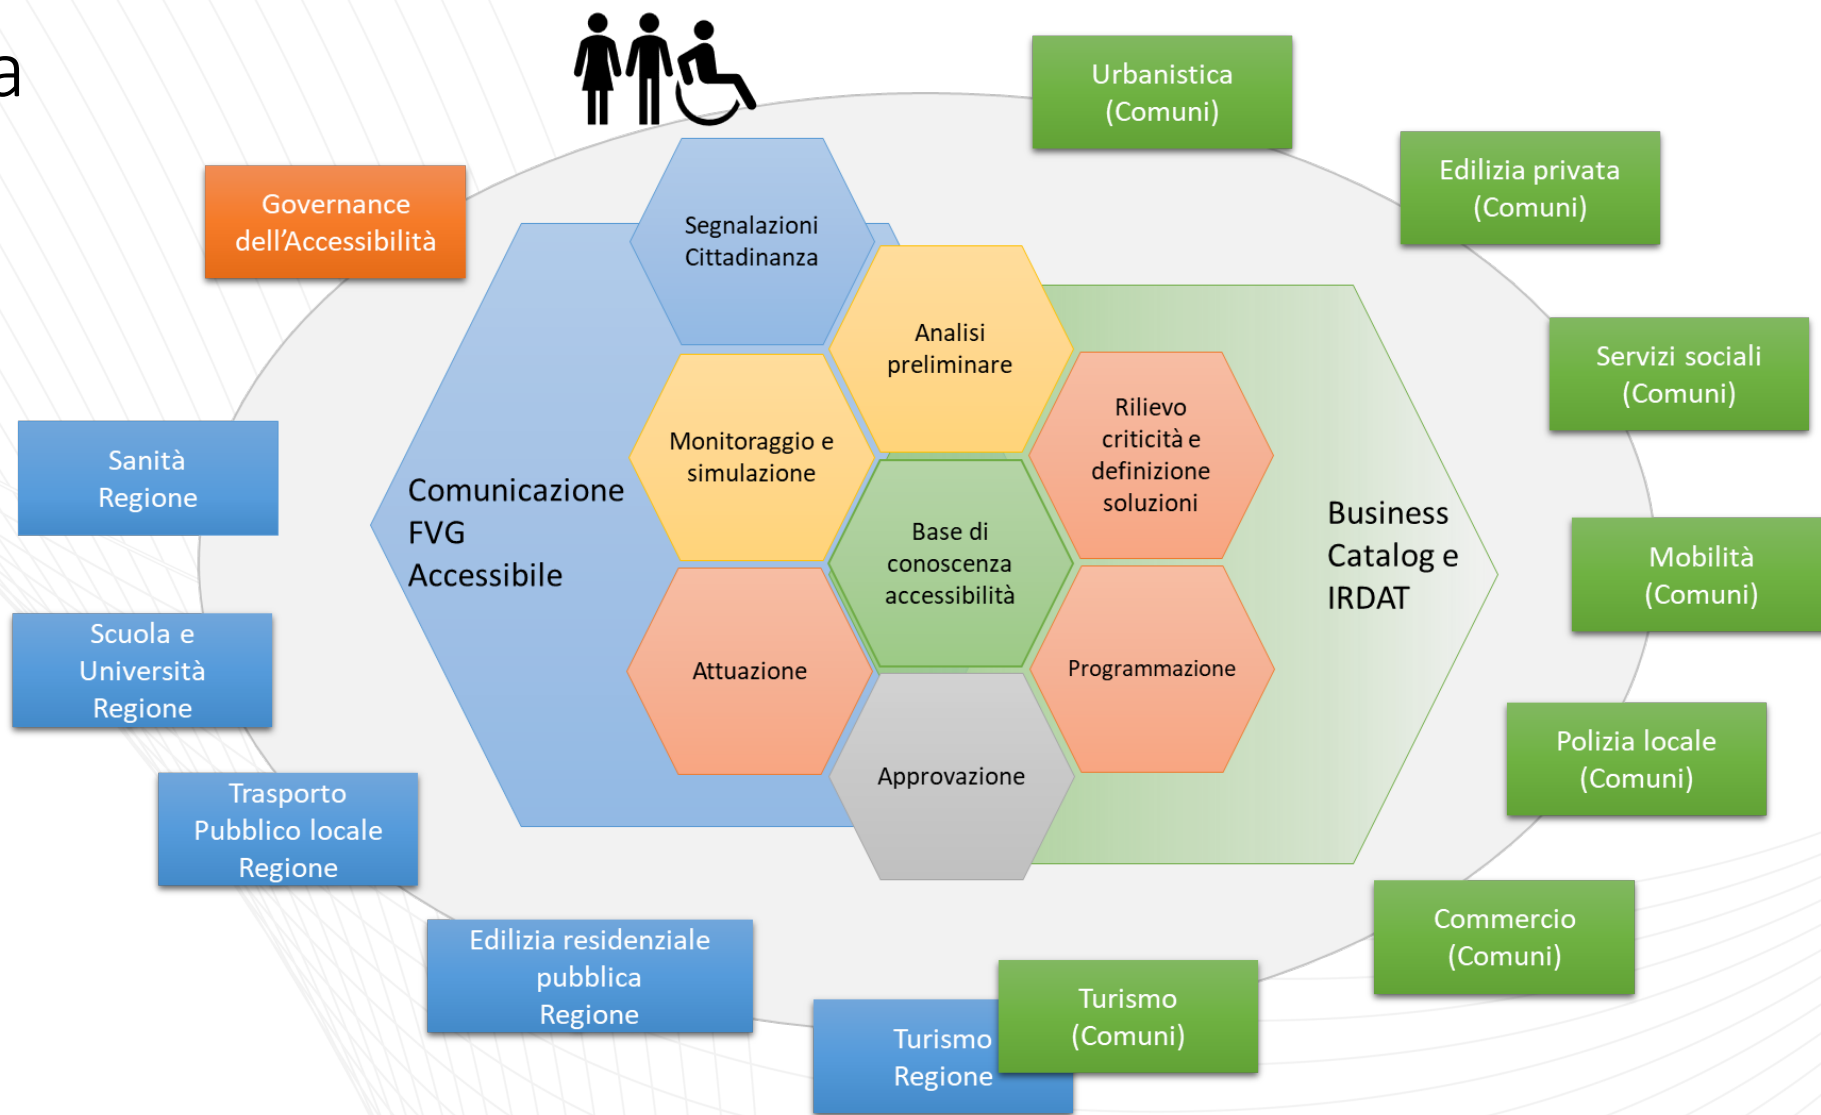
a

Governance dell'Accessibilità

Urbanistica (Comuni)

Edilizia privata (Comuni)

Servizi sociali (Comuni)

Mobilità (Comuni)

Polizia locale (Comuni)

Commercio (Comuni)

Turismo (Comuni)

Turismo Regione

Edilizia residenziale pubblica Regione

Trasporto Pubblico locale Regione

Scuola e Università Regione

Sanità Regione

Comunicazione FVG Accessibile

Segnalazioni Cittadinanza

Analisi preliminare

Monitoraggio e simulazione

Rilievo criticità e definizione soluzioni

Base di conoscenza accessibilità

Attuazione

Programmazione

Approvazione

Business Catalog e IRDAT